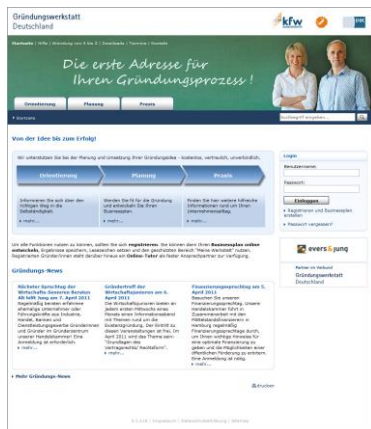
Gründungswerkstatt Deutschland

kfw

Die erste Adresse für Ihren Gründungsprozess!

Orientierung | Planung | Praxis

Von der Idee bis zum Erfolg!

Wir unterstützen Sie bei der Planung und Umsetzung Ihrer Gründungsidee – kostenlos, vertraulich, unverbindlich.

Orientierung | Planung | Praxis

Informieren Sie sich über den richtigen Weg in die Selbstständigkeit.
» mehr...

Werden Sie fit für die Gründung und entwickeln Sie Ihren Businessplan.
» mehr...

Finden Sie hier weitere hilfreiche Informationen rund um Ihren Unternehmensalltag.
» mehr...

Login
Benutzername:
Passwort:
Einloggen
» Registrieren und Businessplan erstellen
» Passwort vergessen?

Um alle Funktionen nutzen zu können, sollten Sie sich registrieren. Sie können dann Ihren Businessplan online entwickeln, Ergebnisse speichern, Lesezeichen setzen und den geschützten Bereich "Meine Werkstatt" nutzen. Registrierten Gründer/innen steht darüber hinaus ein Online-Tutor als fester Ansprechpartner zur Verfügung.

Gründungs-News

Nächster Sprechtag der Wirtschafts-Senioren Berater Alt hilft Jung am 7. April 2011
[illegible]
» mehr...

Gründertreff der Wirtschaftsjunioren am 6. April 2011
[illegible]
» mehr...

Finanzierungssprechtag am 5. April 2011
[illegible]
» mehr...

» Mehr Gründungs-News

evers & jung

Partner im Verbund
Gründungswerkstatt Deutschland

Drucken

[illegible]